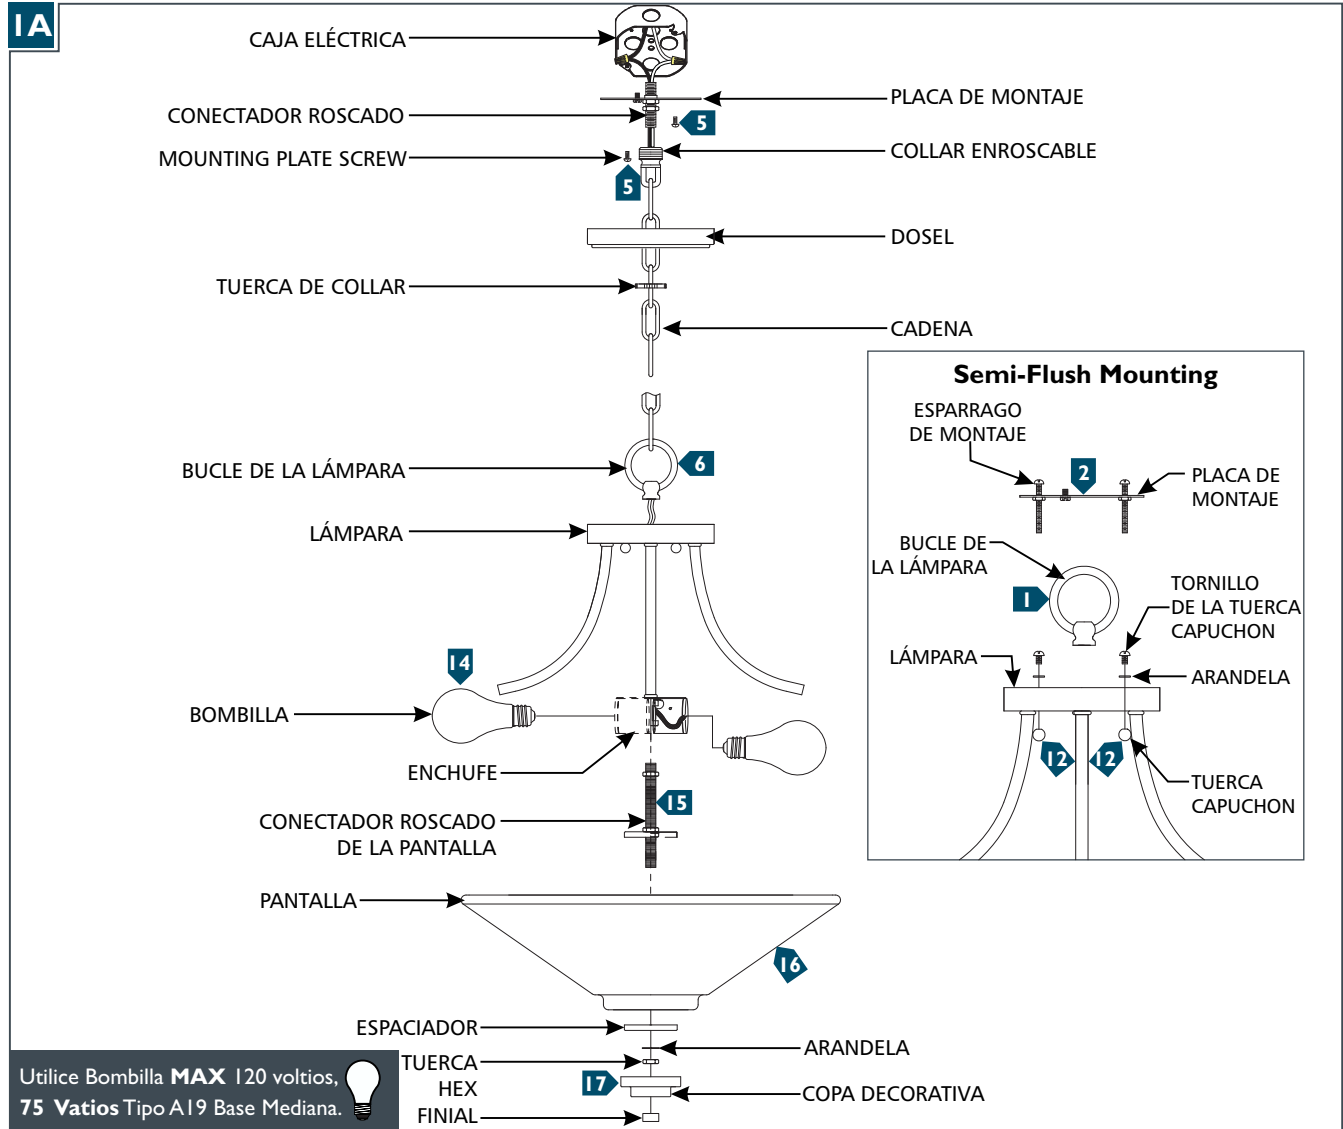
1A

CAJA ELÉCTRICA

CONECTADOR ROSCADO

MOUNTING PLATE SCREW

5

5

PLACA DE MONTAJE

COLLAR ENROSCABLE

DOSEL

TUERCA DE COLLAR

CADENA

BUCLE DE LA LÁMPARA

6

LÁMPARA

14

BOMBILLA

ENCHUFE

15

CONECTADOR ROSCADO DE LA PANTALLA

PANTALLA

16

ESPACIADOR

ARANDELA

TUERCA HEX

17

COPA DECORATIVA

FINIAL

Semi-Flush Mounting

ESPARRAGO DE MONTAJE

2

PLACA DE MONTAJE

BUCLE DE LA LÁMPARA

1

TORNILLO DE LA TUERCA CAPUCHON

LÁMPARA

ARANDELA

12

12

TUERCA CAPUCHON

Utilice Bombilla **MAX** 120 voltios, **75 Vatios** Tipo A19 Base Mediana.